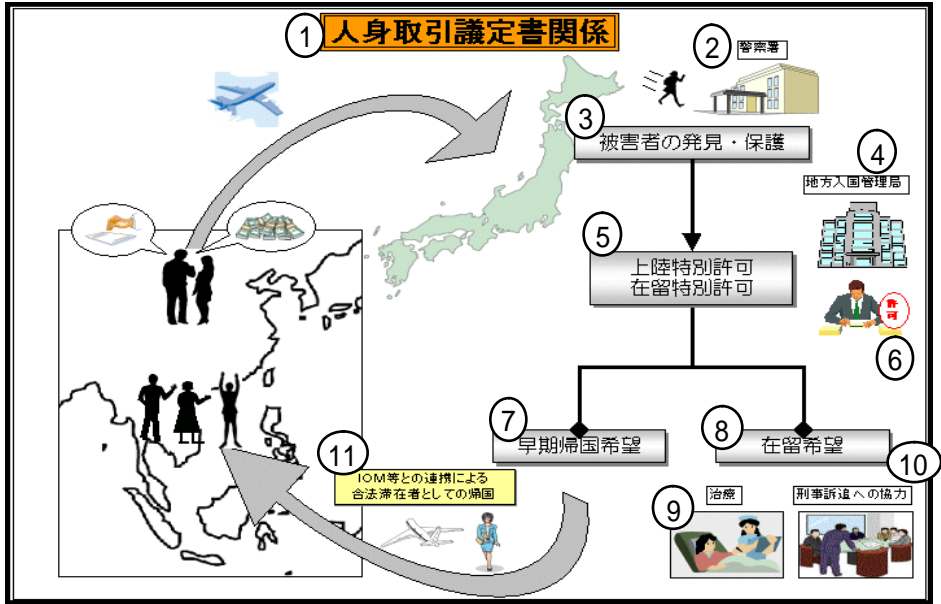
1 人身取引議定書関係

2 警察署

3 被害者の発見・保護

4 地方入国管理局

5 上陸特別許可
在留特別許可

許可

6

7 早期帰国希望

8 在留希望

10

9 治療

刑事訴追への協力

11 IOM等との連携による
合法滞在者としての帰国